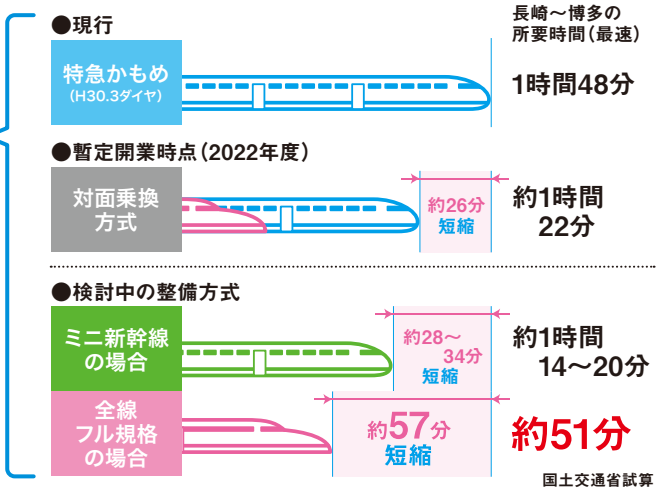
●現行

長崎～博多の所要時間（最速）

特急かもめ
（H30.3ダイヤ）

1時間48分

●暫定開業時点（2022年度）

対面乗換方式

約26分短縮

約1時間22分

●検討中の整備方式

ミニ新幹線の場合

約28～34分短縮

約1時間14～20分

全線フル規格の場合

約57分短縮

約51分

国土交通省試算